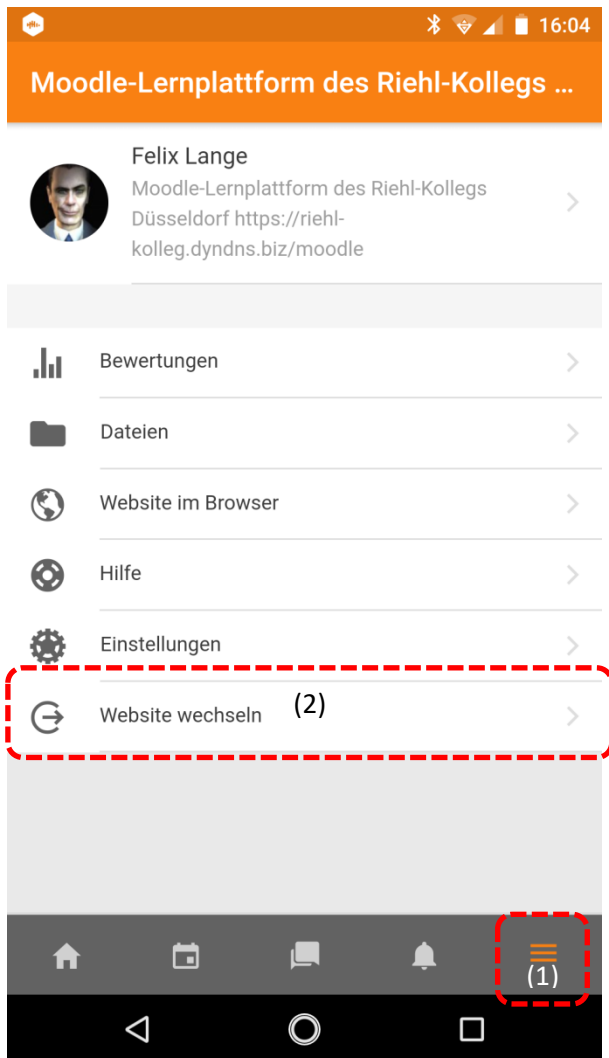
16:04

Moodle-Lernplattform des Riehl-Kollegs ...

Felix Lange
Moodle-Lernplattform des Riehl-Kollegs Düsseldorf https://riehl-kolleg.dyndns.biz/moodle

Bewertungen

Dateien

Website im Browser

Hilfe

Einstellungen

Website wechseln (2)

(1)